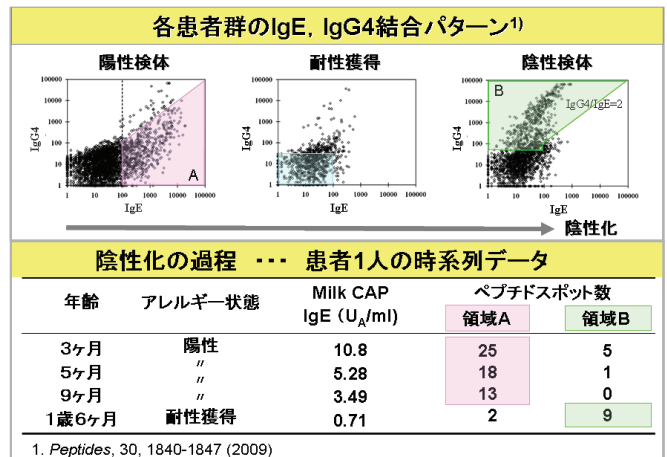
各患者群のIgE, IgG4結合パターン$^{1)}$

陽性検体

100000
10000
1000
100
10
1
IgG4
1 10 100 1000 10000 100000
IgE
A

耐性獲得

100000
10000
1000
100
10
1
IgG4
1 10 100 1000 10000 100000
IgE

陰性検体

100000
10000
1000
100
10
1
IgG4
B
IgG4/IgE=2
1 10 100 1000 10000 100000
IgE

陰性化

陰性化の過程 ･･･ 患者1人の時系列データ

| 年齢 | アレルギー状態 | Milk CAP IgE ($U_A$/ml) | ペプチドスポット数 領域A | 領域B |
|---|---|---|---|---|
| 3ヶ月 | 陽性 | 10.8 | 25 | 5 |
| 5ヶ月 | 〃 | 5.28 | 18 | 1 |
| 9ヶ月 | 〃 | 3.49 | 13 | 0 |
| 1歳6ヶ月 | 耐性獲得 | 0.71 | 2 | 9 |

1. *Peptides*, 30, 1840-1847 (2009)